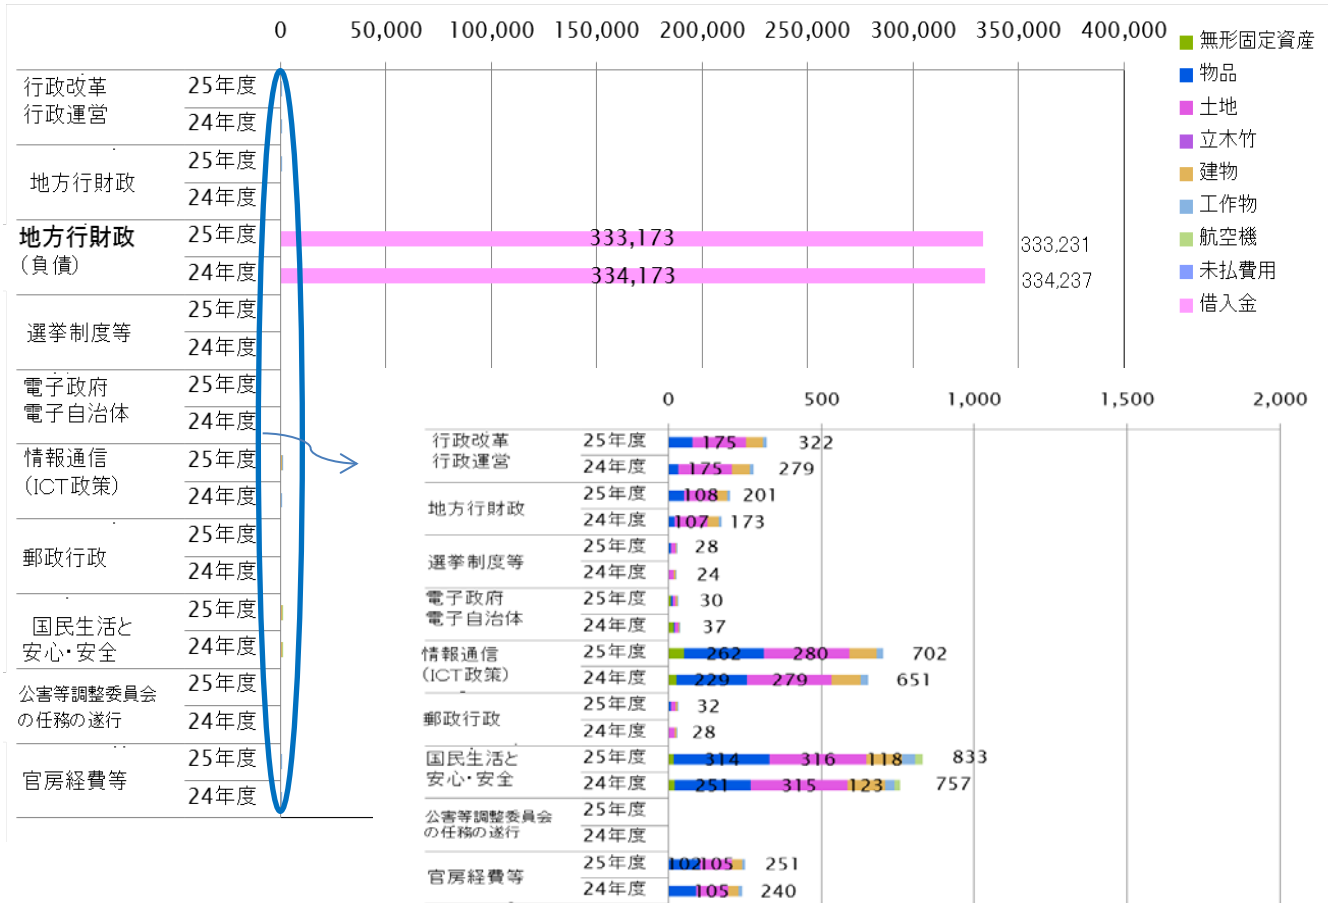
0 50,000 100,000 150,000 200,000 250,000 300,000 350,000 400,000

無形固定資産
物品
土地
立木竹
建物
工作物
航空機
未払費用
借入金

| | | |
|---|---|---|
| 行政改革 行政運営 | 25年度 | |
| | 24年度 | |
| 地方行財政 | 25年度 | |
| | 24年度 | |
| 地方行財政 (負債) | 25年度 | 333,173 333,231 |
| | 24年度 | 334,173 334,237 |
| 選挙制度等 | 25年度 | |
| | 24年度 | |
| 電子政府 電子自治体 | 25年度 | |
| | 24年度 | |
| 情報通信 (ICT政策) | 25年度 | |
| | 24年度 | |
| 郵政行政 | 25年度 | |
| | 24年度 | |
| 国民生活と 安心・安全 | 25年度 | |
| | 24年度 | |
| 公害等調整委員会の任務の遂行 | 25年度 | |
| | 24年度 | |
| 官房経費等 | 25年度 | |
| | 24年度 | |

0 500 1,000 1,500 2,000

| | | |
|---|---|---|
| 行政改革 行政運営 | 25年度 | 175 322 |
| | 24年度 | 175 279 |
| 地方行財政 | 25年度 | 108 201 |
| | 24年度 | 107 173 |
| 選挙制度等 | 25年度 | 28 |
| | 24年度 | 24 |
| 電子政府 電子自治体 | 25年度 | 30 |
| | 24年度 | 37 |
| 情報通信 (ICT政策) | 25年度 | 262 280 702 |
| | 24年度 | 229 279 651 |
| 郵政行政 | 25年度 | 32 |
| | 24年度 | 28 |
| 国民生活と 安心・安全 | 25年度 | 314 316 118 833 |
| | 24年度 | 251 315 123 757 |
| 公害等調整委員会の任務の遂行 | 25年度 | |
| | 24年度 | |
| 官房経費等 | 25年度 | 102 105 251 |
| | 24年度 | 105 240 |